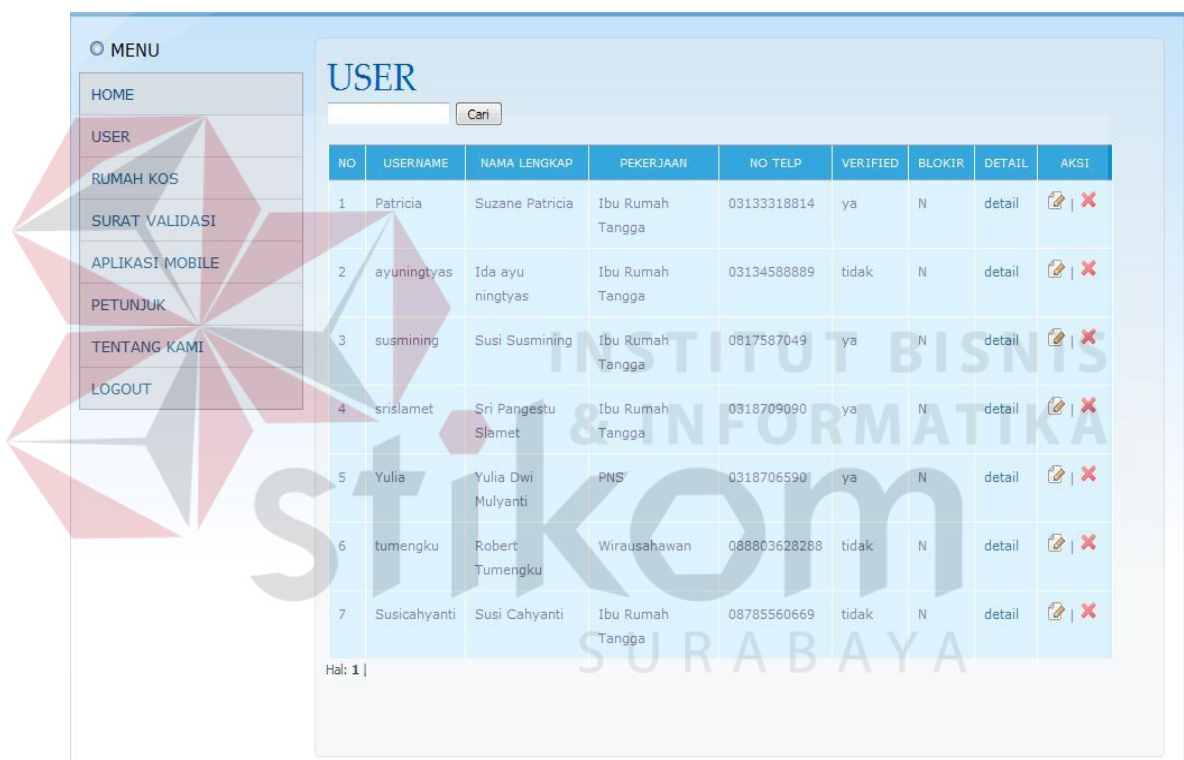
MENU

HOME

USER

RUMAH KOS

SURAT VALIDASI

APLIKASI MOBILE

PETUNJUK

TENTANG KAMI

LOGOUT

USER

Cari

| NO | USERNAME | NAMA LENGKAP | PEKERJAAN | NO TELP | VERIFIED | BLOKIR | DETAIL | AKSI |
|---|---|---|---|---|---|---|---|---|
| 1 | Patricia | Suzane Patricia | Ibu Rumah Tangga | 03133318814 | ya | N | detail | \| |
| 2 | ayuningtyas | Ida ayu ningtyas | Ibu Rumah Tangga | 03134588889 | tidak | N | detail | \| |
| 3 | susmining | Susi Susmining | Ibu Rumah Tangga | 0817587049 | ya | N | detail | \| |
| 4 | srislamet | Sri Pangestu Slamet | Ibu Rumah Tangga | 0318709090 | ya | N | detail | \| |
| 5 | Yulia | Yulia Dwi Mulyanti | PNS | 0318706590 | ya | N | detail | \| |
| 6 | tumengku | Robert Tumengku | Wirausahawan | 088803628288 | tidak | N | detail | \| |
| 7 | Susicahyanti | Susi Cahyanti | Ibu Rumah Tangga | 08785560669 | tidak | N | detail | \| |

Hal: 1 |

INSTITUT BISNIS & INFORMATIKA stikom SURABAYA